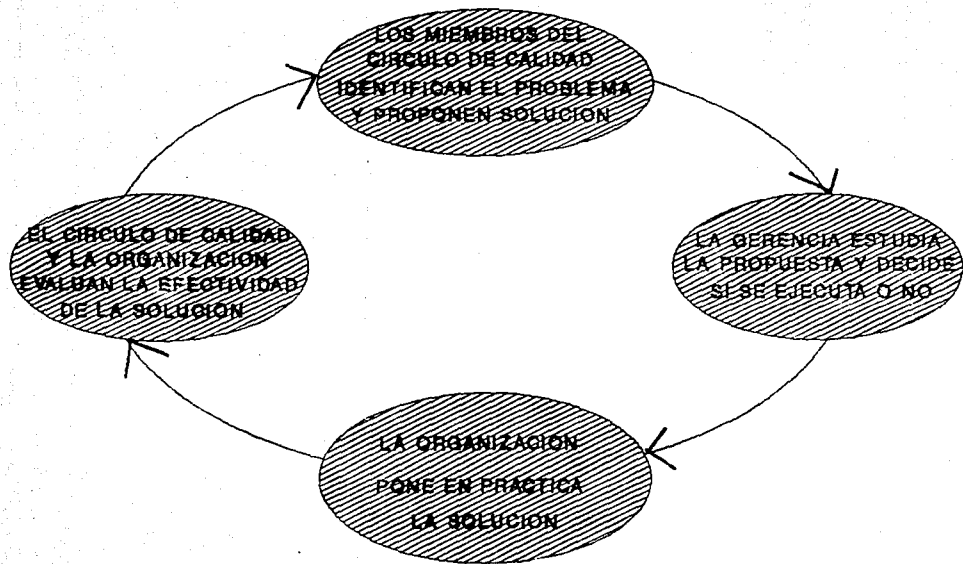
LOS MIEMBROS DEL CIRCULO DE CALIDAD IDENTIFICAN EL PROBLEMA Y PROPONEN SOLUCION

LA GERENCIA ESTUDIA LA PROPUESTA Y DECIDE SI SE EJECUTA O NO

LA ORGANIZACION PONE EN PRACTICA LA SOLUCION

EL CIRCULO DE CALIDAD Y LA ORGANIZACION EVALUAN LA EFECTIVIDAD DE LA SOLUCION